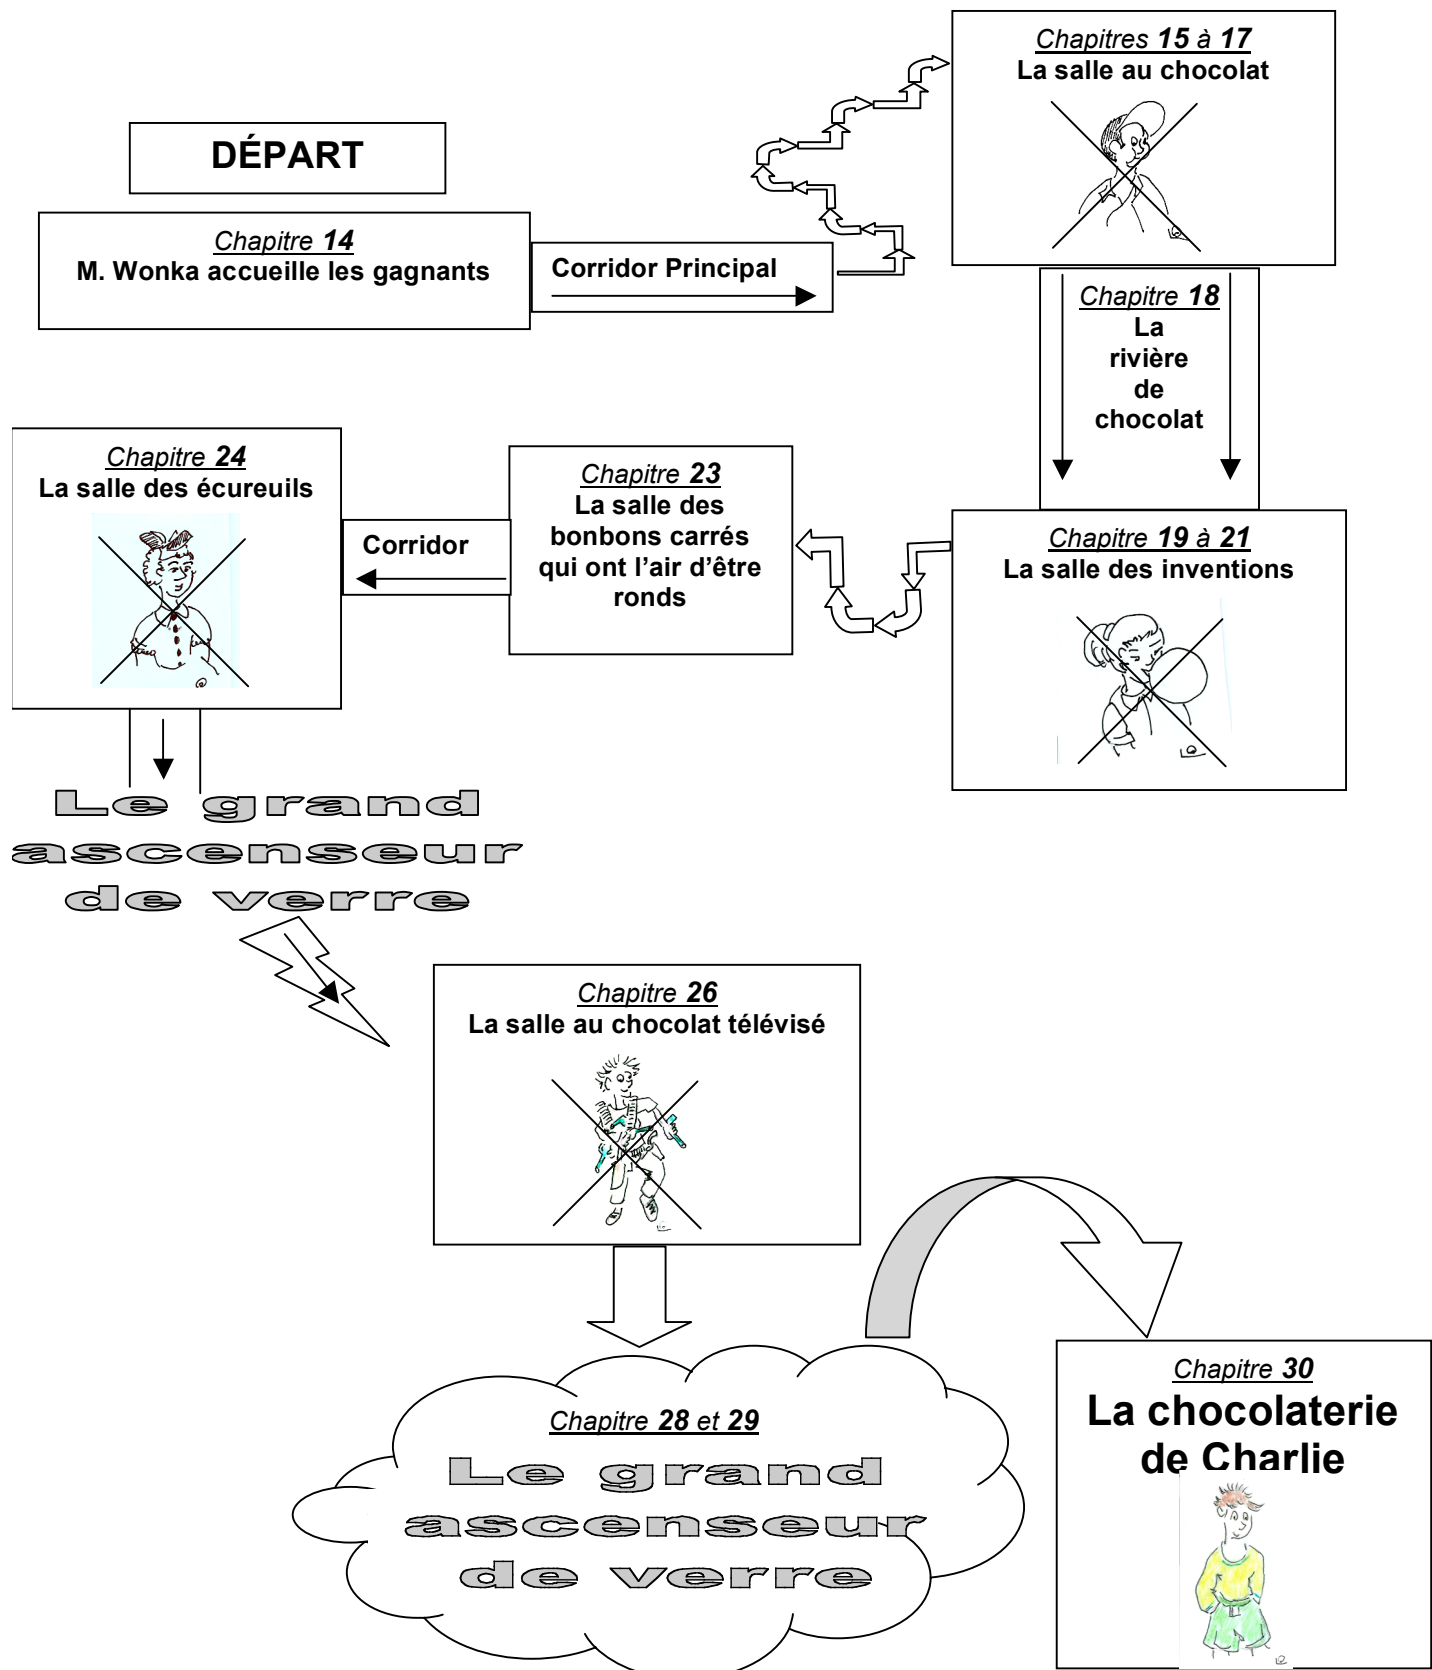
DÉPART

Chapitre 14
M. Wonka accueille les gagnants

Corridor Principal

Chapitres 15 à 17
La salle au chocolat

Chapitre 18
La rivière de chocolat

Chapitre 19 à 21
La salle des inventions

Chapitre 23
La salle des bonbons carrés qui ont l'air d'être ronds

Corridor

Chapitre 24
La salle des écureuils

Le grand ascenseur de verre

Chapitre 26
La salle au chocolat télévisé

Chapitre 28 et 29
Le grand ascenseur de verre

Chapitre 30
La chocolaterie de Charlie